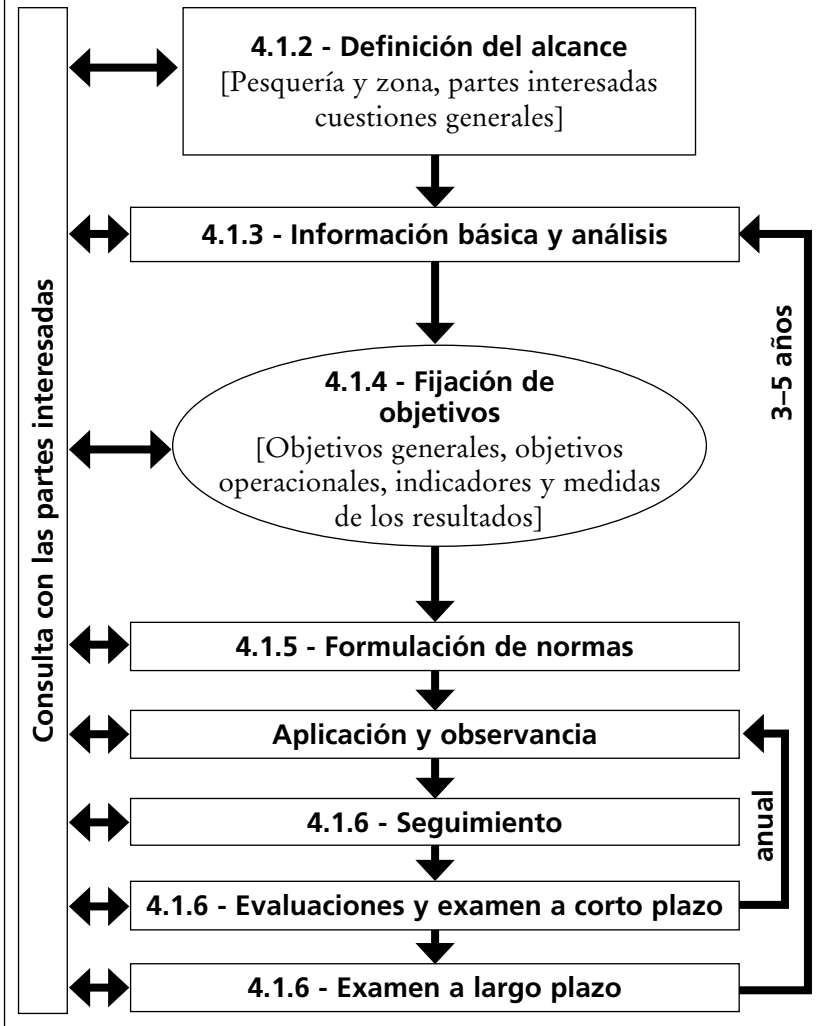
Consulta con las partes interesadas

4.1.2 - Definición del alcance
[Pesquería y zona, partes interesadas cuestiones generales]

4.1.3 - Información básica y análisis

4.1.4 - Fijación de objetivos
[Objetivos generales, objetivos operacionales, indicadores y medidas de los resultados]

4.1.5 - Formulación de normas

Aplicación y observancia

4.1.6 - Seguimiento

4.1.6 - Evaluaciones y examen a corto plazo

4.1.6 - Examen a largo plazo

3–5 años

anual